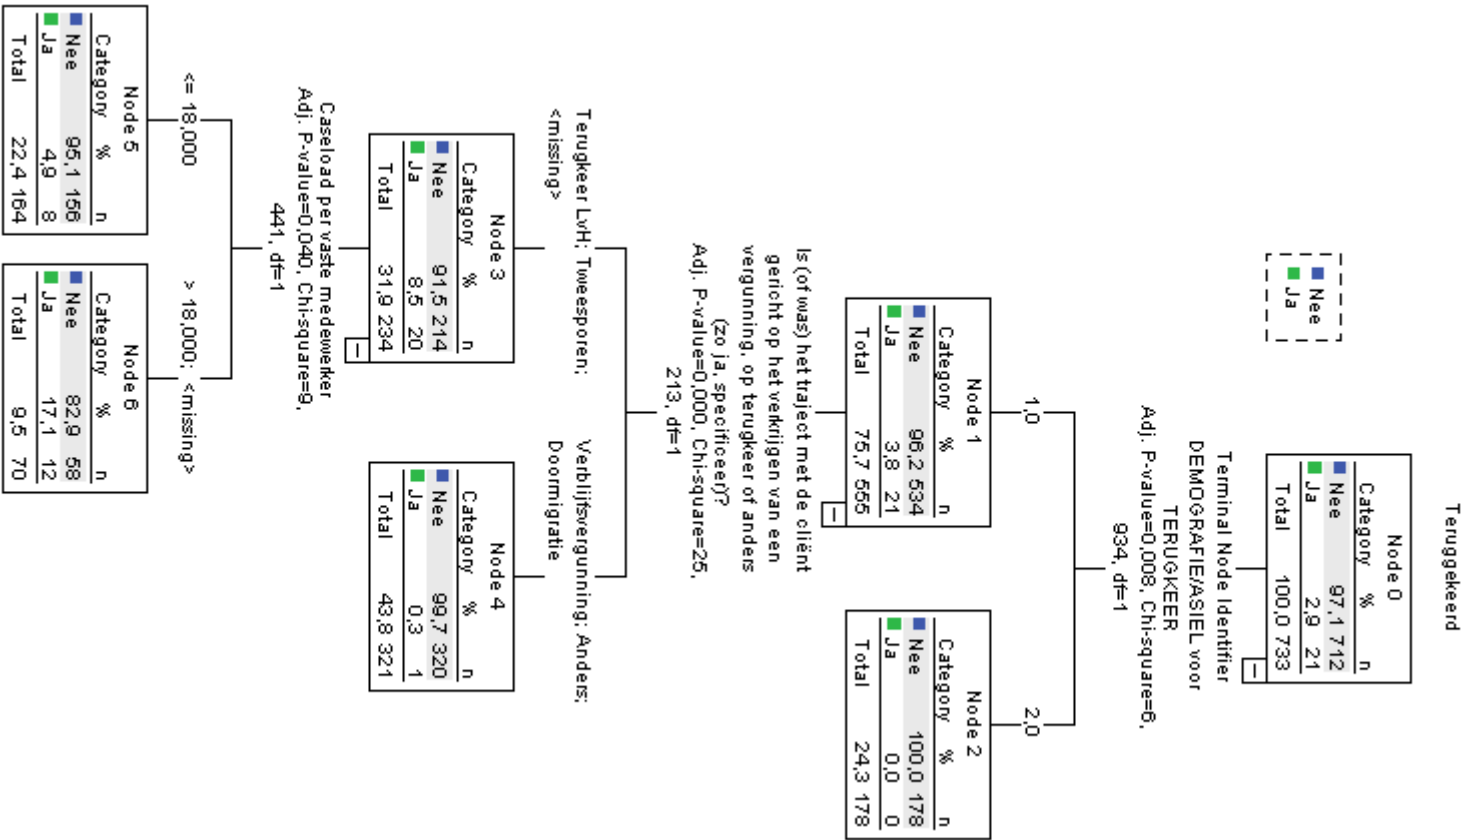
Teruggekeerd

Nee
Ja

Node 0

| Category | % | n |
|---|---|---|
| Nee | 97,1 | 712 |
| Ja | 2,9 | 21 |
| Total | 100,0 | 733 |

Terminal Node Identifier DEMOGRAFIE/ASIEL voor TERUGKEER
Adj. P-value=0,008, Chi-square=6,934, df=1

1,0

2,0

Node 1

| Category | % | n |
|---|---|---|
| Nee | 96,2 | 534 |
| Ja | 3,8 | 21 |
| Total | 75,7 | 555 |

Node 2

| Category | % | n |
|---|---|---|
| Nee | 100,0 | 178 |
| Ja | 0,0 | 0 |
| Total | 24,3 | 178 |

Is (of was) het traject met de cliënt gericht op het verkrijgen van een vergunning, op terugkeer of anders (zo ja, specificeer)?
Adj. P-value=0,000, Chi-square=25,213, df=1

Terugkeer LvH; Tweesporen; <missing>

Verblijfsvergunning; Anders; Doormigratie

Node 3

| Category | % | n |
|---|---|---|
| Nee | 91,5 | 214 |
| Ja | 8,5 | 20 |
| Total | 31,9 | 234 |

Node 4

| Category | % | n |
|---|---|---|
| Nee | 99,7 | 320 |
| Ja | 0,3 | 1 |
| Total | 43,8 | 321 |

Caseload per vaste medewerker
Adj. P-value=0,040, Chi-square=9,441, df=1

<= 18,000

> 18,000; <missing>

Node 5

| Category | % | n |
|---|---|---|
| Nee | 95,1 | 156 |
| Ja | 4,9 | 8 |
| Total | 22,4 | 164 |

Node 6

| Category | % | n |
|---|---|---|
| Nee | 82,9 | 58 |
| Ja | 17,1 | 12 |
| Total | 9,5 | 70 |